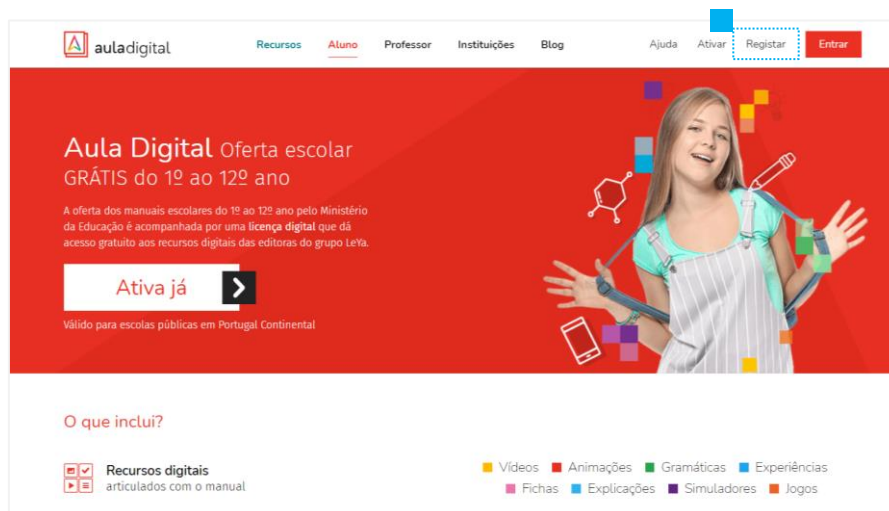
auladigital

Recursos Aluno Professor Instituições Blog

Ajuda Ativar Registar Entrar

Aula Digital Oferta escolar GRÁTIS do 1º ao 12º ano

A oferta dos manuais escolares do 1º ao 12º ano pelo Ministério da Educação é acompanhada por uma licença digital que dá acesso gratuito aos recursos digitais das editoras do grupo LeYa.

Ativa já

Válido para escolas públicas em Portugal Continental

O que inclui?

Recursos digitais
articulados com o manual

Vídeos Animações Gramáticas Experiências
Fichas Explicações Simuladores Jogos